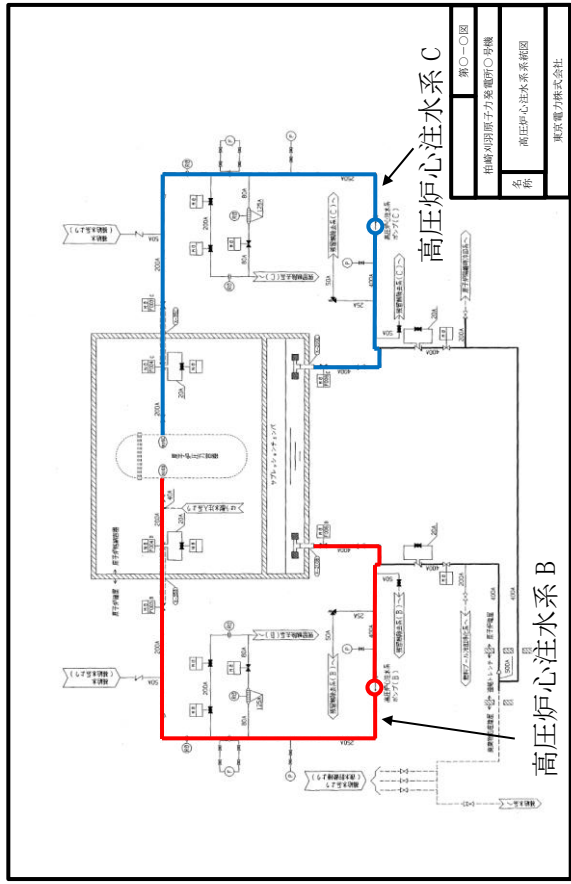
第○－○図

柏崎刈羽原子力発電所○号機

名称　高圧炉心注水系系統図

東京電力株式会社

高圧炉心注水系 C

高圧炉心注水系 B

原子炉圧力容器

サプレッションチェンバ

原子炉格納容器

高圧炉心注水系ポンプ（C）

高圧炉心注水系ポンプ（B）

復水貯蔵槽

200A

250A

300A

400A

350A

150A

80A

50A

20A

125A

100A

65A

25A

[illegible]